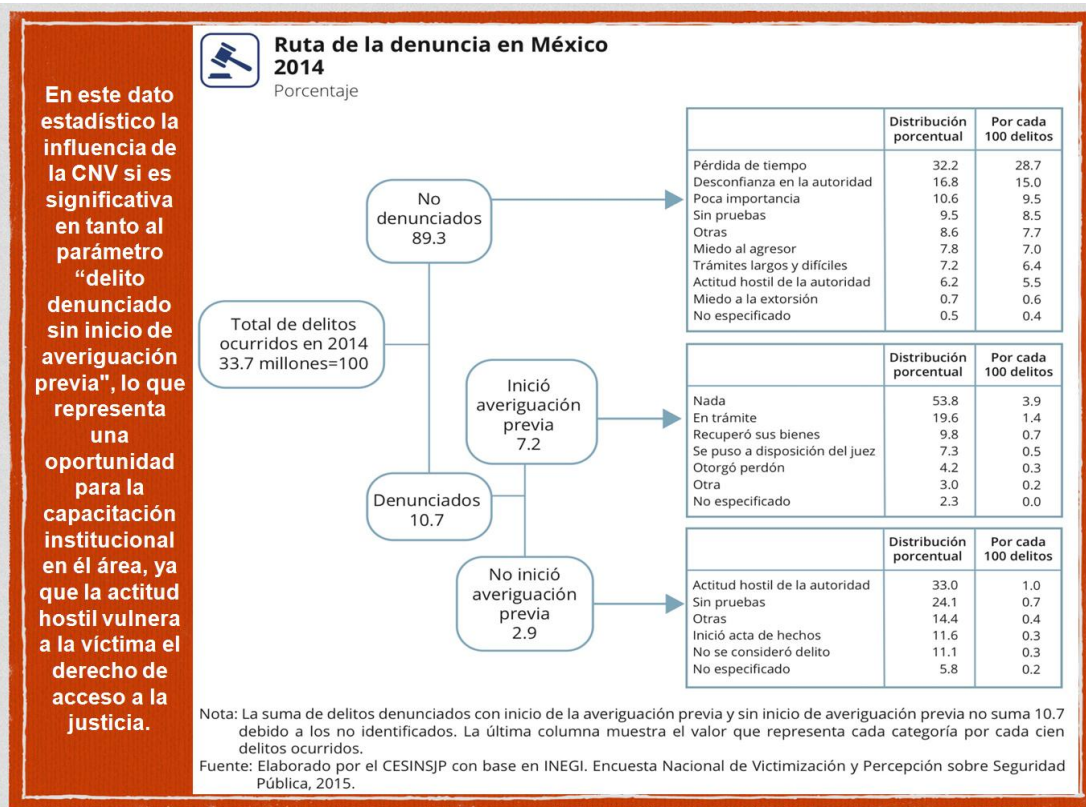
En este dato estadístico la influencia de la CNV si es significativa en tanto al parámetro “delito denunciado sin inicio de averiguación previa", lo que representa una oportunidad para la capacitación institucional en él área, ya que la actitud hostil vulnera a la víctima el derecho de acceso a la justicia.

Ruta de la denuncia en México 2014
Porcentaje

Total de delitos ocurridos en 2014 33.7 millones=100

No denunciados 89.3

| | Distribución porcentual | Por cada 100 delitos |
|---|---|---|
| Pérdida de tiempo | 32.2 | 28.7 |
| Desconfianza en la autoridad | 16.8 | 15.0 |
| Poca importancia | 10.6 | 9.5 |
| Sin pruebas | 9.5 | 8.5 |
| Otras | 8.6 | 7.7 |
| Miedo al agresor | 7.8 | 7.0 |
| Trámites largos y difíciles | 7.2 | 6.4 |
| Actitud hostil de la autoridad | 6.2 | 5.5 |
| Miedo a la extorsión | 0.7 | 0.6 |
| No especificado | 0.5 | 0.4 |

Denunciados 10.7

Inició averiguación previa 7.2

| | Distribución porcentual | Por cada 100 delitos |
|---|---|---|
| Nada | 53.8 | 3.9 |
| En trámite | 19.6 | 1.4 |
| Recuperó sus bienes | 9.8 | 0.7 |
| Se puso a disposición del juez | 7.3 | 0.5 |
| Otorgó perdón | 4.2 | 0.3 |
| Otra | 3.0 | 0.2 |
| No especificado | 2.3 | 0.0 |

No inició averiguación previa 2.9

| | Distribución porcentual | Por cada 100 delitos |
|---|---|---|
| Actitud hostil de la autoridad | 33.0 | 1.0 |
| Sin pruebas | 24.1 | 0.7 |
| Otras | 14.4 | 0.4 |
| Inició acta de hechos | 11.6 | 0.3 |
| No se consideró delito | 11.1 | 0.3 |
| No especificado | 5.8 | 0.2 |

Nota: La suma de delitos denunciados con inicio de la averiguación previa y sin inicio de averiguación previa no suma 10.7 debido a los no identificados. La última columna muestra el valor que representa cada categoría por cada cien delitos ocurridos.
Fuente: Elaborado por el CESINSJP con base en INEGI. Encuesta Nacional de Victimización y Percepción sobre Seguridad Pública, 2015.